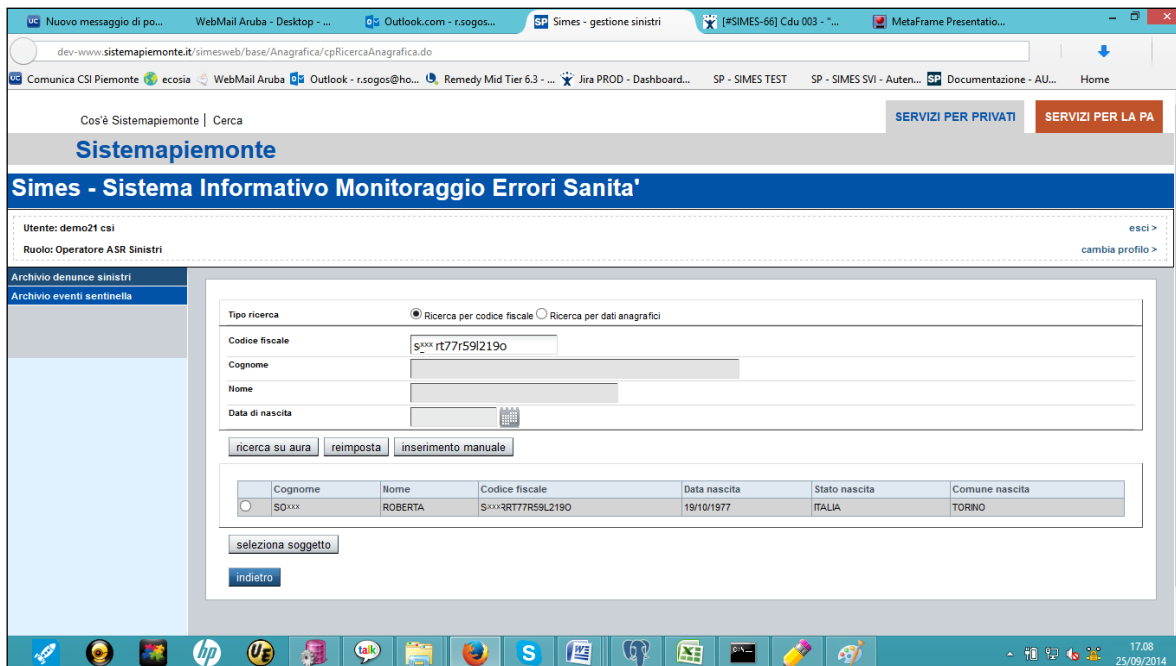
Nuovo messaggio di po... | WebMail Aruba - Desktop - ... | Outlook.com - r.sogos... | Simes - gestione sinistri | [#SIMES-66] Cdu 003 - "... | MetaFrame Presentatio...

dev-www.sistemapiemonte.it/simesweb/base/Anagrafica/cpRicercaAnagrafica.do

Comunica CSI Piemonte | ecosia | WebMail Aruba | Outlook - r.sogos@ho... | Remedy Mid Tier 6.3 - ... | Jira PROD - Dashboard... | SP - SIMES TEST | SP - SIMES SVI - Auten... | Documentazione - AU... | Home

Cos'è Sistemapiemonte | Cerca

SERVIZI PER PRIVATI | SERVIZI PER LA PA

Sistemapiemonte

Simes - Sistema Informativo Monitoraggio Errori Sanita'

Utente: demo21 csi
Ruolo: Operatore ASR Sinistri

esci >
cambia profilo >

Archivio denunce sinistri
Archivio eventi sentinella

Tipo ricerca: Ricerca per codice fiscale | Ricerca per dati anagrafici

Codice fiscale: s$^{xxx}$ rt77r59l219o
Cognome
Nome
Data di nascita

ricerca su aura | reimposta | inserimento manuale

| | Cognome | Nome | Codice fiscale | Data nascita | Stato nascita | Comune nascita |
|---|---|---|---|---|---|---|
| | SO$^{xxx}$ | ROBERTA | S$^{xxx}$RRT77R59L219O | 19/10/1977 | ITALIA | TORINO |

seleziona soggetto

indietro

17.08
25/09/2014